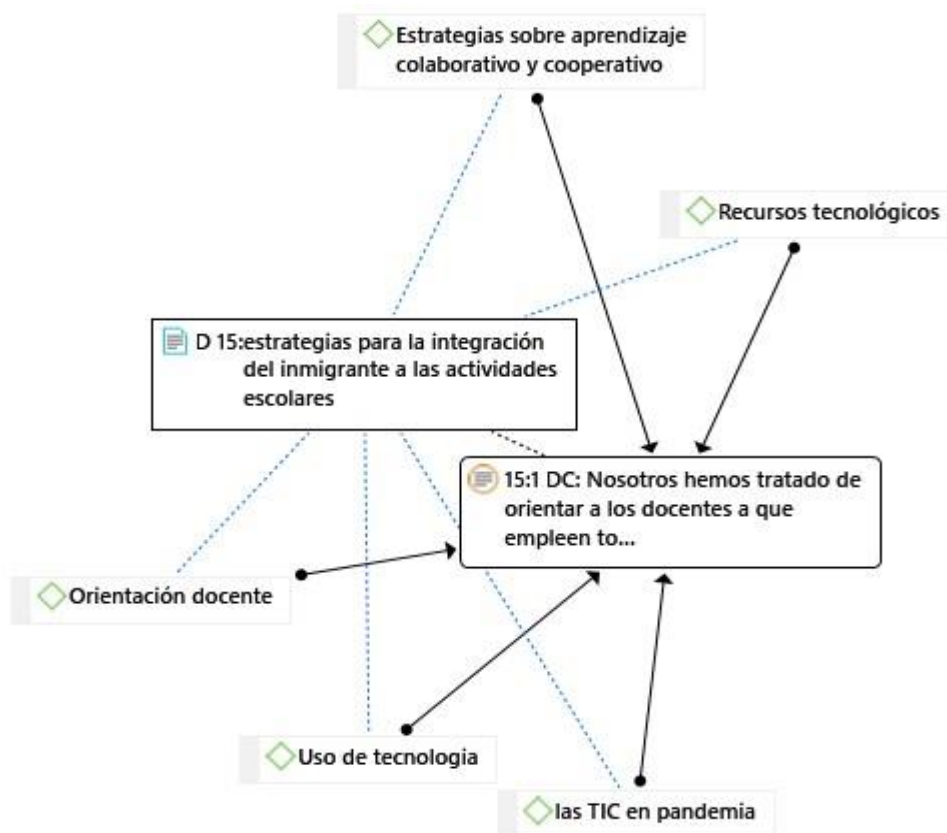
Estrategias sobre aprendizaje colaborativo y cooperativo

Recursos tecnológicos

D 15:estrategias para la integración del inmigrante a las actividades escolares

15:1 DC: Nosotros hemos tratado de orientar a los docentes a que empleen to...

Orientación docente

Uso de tecnologia

las TIC en pandemia